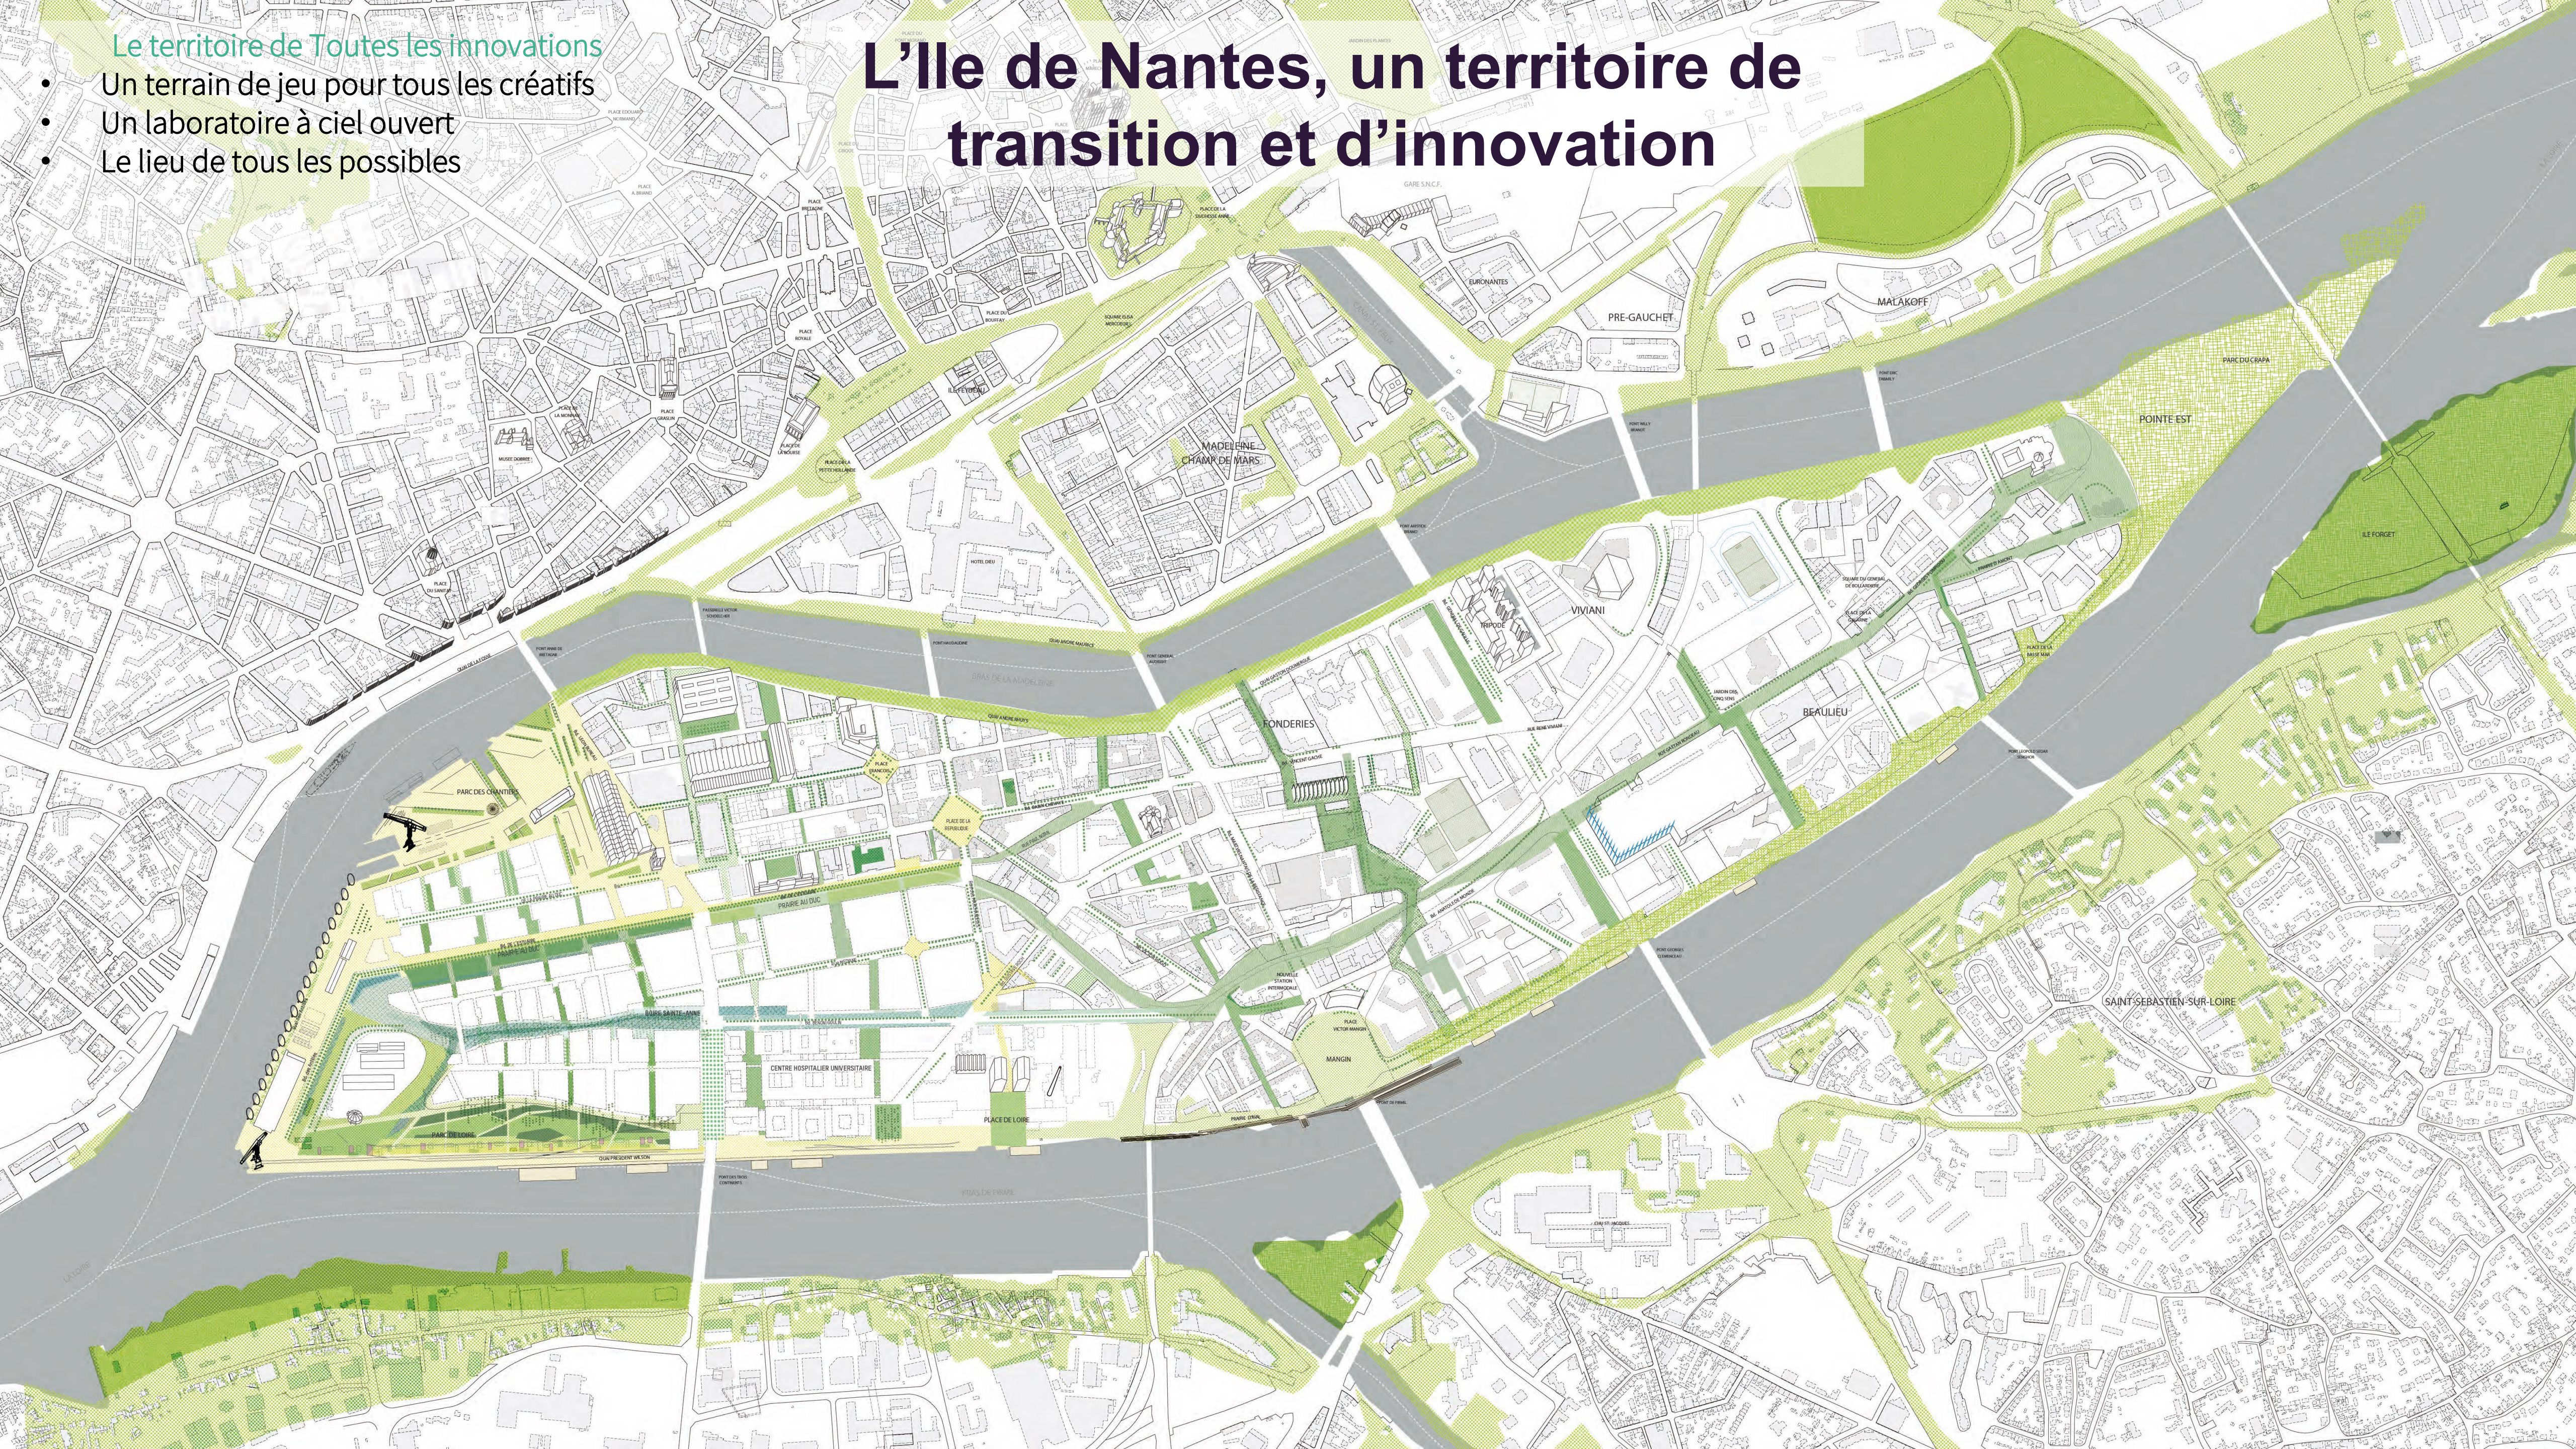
Le territoire de Toutes les innovations
• Un terrain de jeu pour tous les créatifs
• Un laboratoire à ciel ouvert
• Le lieu de tous les possibles

L'Ile de Nantes, un territoire de transition et d'innovation

PRE-GAUCHET
MALAKOFF
POINTE EST
MADELEINE CHAMP DE MARS
VIVIANI
FONDERIES
BEAULIEU
PARC DES CHANTIERS
CENTRE HOSPITALIER UNIVERSITAIRE
PLACE DE LOIRE
MANGIN
SAINT-SEBASTIEN-SUR-LOIRE